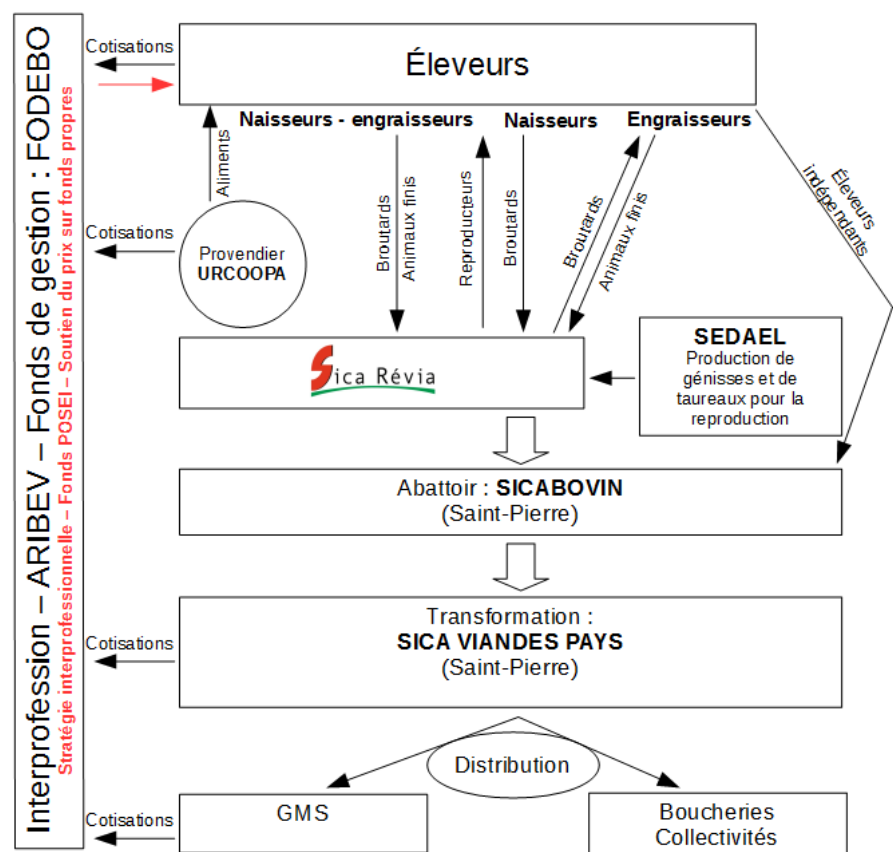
Interprofession – ARIBEV – Fonds de gestion : FODEBO
Stratégie interprofessionnelle – Fonds POSEI – Soutien du prix sur fonds propres

Cotisations

Éleveurs

Naisseurs - engraisseurs
Naisseurs
Engraisseurs

Aliments

Cotisations

Provendier
URCOOPA

Broutards
Animaux finis
Reproducteurs
Broutards
Broutards
Animaux finis
Éleveurs indépendants

Sica Révia

SEDAEL
Production de génisses et de taureaux pour la reproduction

Abattoir : SICABOVIN
(Saint-Pierre)

Cotisations

Transformation :
SICA VIANDES PAYS
(Saint-Pierre)

Distribution

Cotisations

GMS

Boucheries
Collectivités